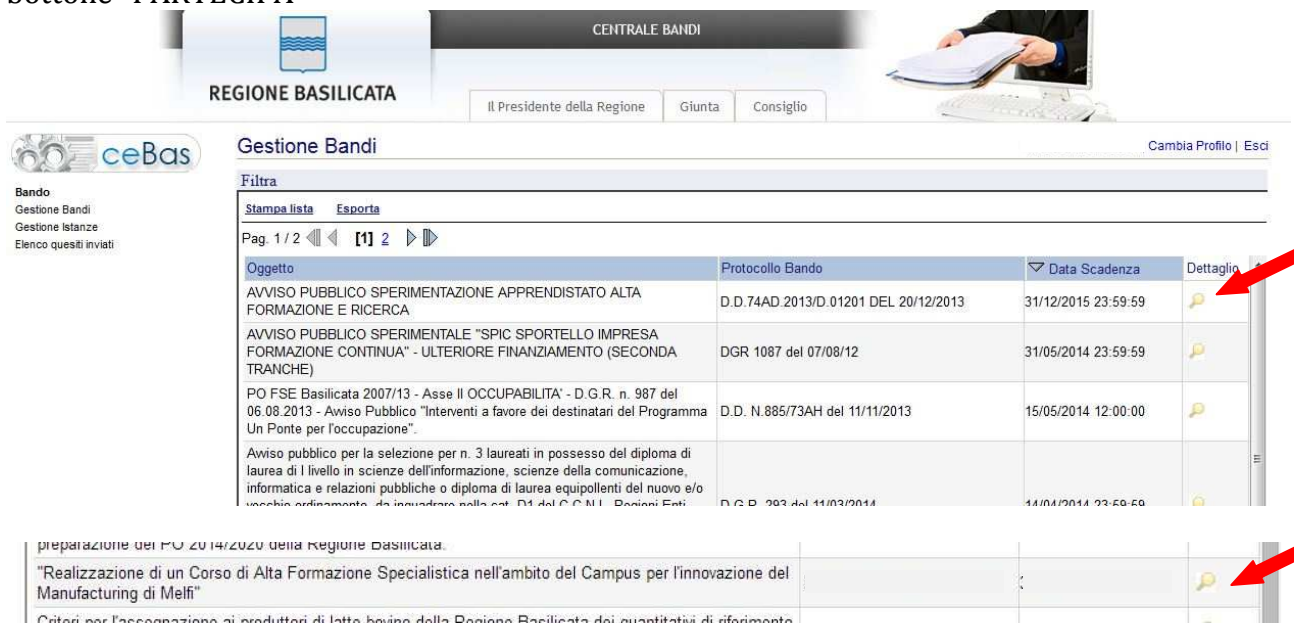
bottone "PARTECIPA"

CENTRALE BANDI

REGIONE BASILICATA

Il Presidente della Regione | Giunta | Consiglio

ceBas

Gestione Bandi

Cambia Profilo | Esci

Bando
Gestione Bandi
Gestione Istanze
Elenco quesiti inviati

Filtra

Stampa lista Esporta

Pag. 1 / 2 [1] 2

| Oggetto | Protocollo Bando | Data Scadenza | Dettaglio |
|---|---|---|---|
| AVVISO PUBBLICO SPERIMENTAZIONE APPRENDISTATO ALTA FORMAZIONE E RICERCA | D.D.74AD.2013/D.01201 DEL 20/12/2013 | 31/12/2015 23:59:59 | |
| AVVISO PUBBLICO SPERIMENTALE "SPIC SPORTELLO IMPRESA FORMAZIONE CONTINUA" - ULTERIORE FINANZIAMENTO (SECONDA TRANCHE) | DGR 1087 del 07/08/12 | 31/05/2014 23:59:59 | |
| PO FSE Basilicata 2007/13 - Asse II OCCUPABILITA' - D.G.R. n. 987 del 06.08.2013 - Avviso Pubblico "Interventi a favore dei destinatari del Programma Un Ponte per l'occupazione". | D.D. N.885/73AH del 11/11/2013 | 15/05/2014 12:00:00 | |
| Avviso pubblico per la selezione per n. 3 laureati in possesso del diploma di laurea di I livello in scienze dell'informazione, scienze della comunicazione, informatica e relazioni pubbliche o diploma di laurea equipollenti del nuovo e/o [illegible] | D.G.R. 293 del 11/03/2014 | 14/04/2014 23:59:59 | |

preparazione del PO 2014/2020 della Regione Basilicata.

| | | | |
|---|---|---|---|
| "Realizzazione di un Corso di Alta Formazione Specialistica nell'ambito del Campus per l'innovazione del Manufacturing di Melfi" | | | |
| Criteri per l'assegnazione ai produttori di latte bovino della Regione Basilicata dei quantitativi di riferimento | | | |